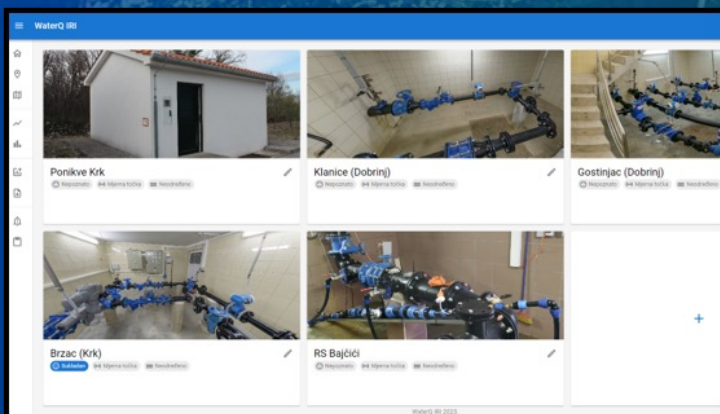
WaterQ IRI

Ponikve Krk
Nepoznato 4 Mjerna točka Neodređeno

Klanice (Dobrinj)
Nepoznato 4 Mjerna točka Neodređeno

Gostinjac (Dobrinj)
Nepoznato 4 Mjerna točka Neodređeno

Brzac (Krk)
Sukladan 4 Mjerna točka Neodređeno

RS Bajčići
Nepoznato 4 Mjerna točka Neodređeno

+

WaterQ IRI 2023